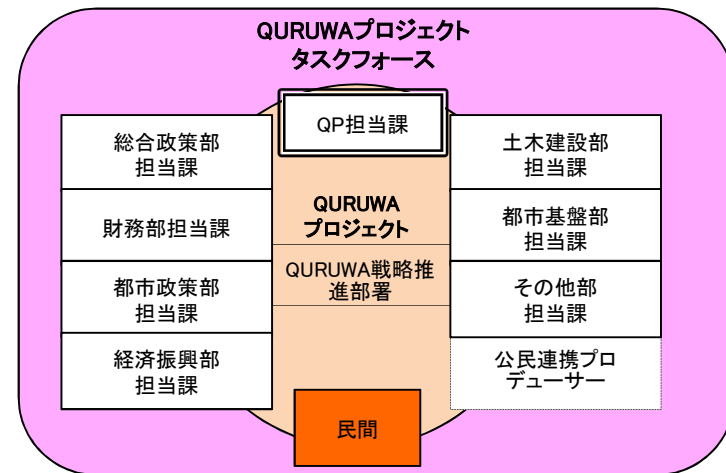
QURUWAプロジェクト
タスクフォース

QP担当課

総合政策部
担当課

財務部担当課

都市政策部
担当課

経済振興部
担当課

QURUWA
プロジェクト

QURUWA戦略推進部署

土木建設部
担当課

都市基盤部
担当課

その他部
担当課

公民連携プロデューサー

民間